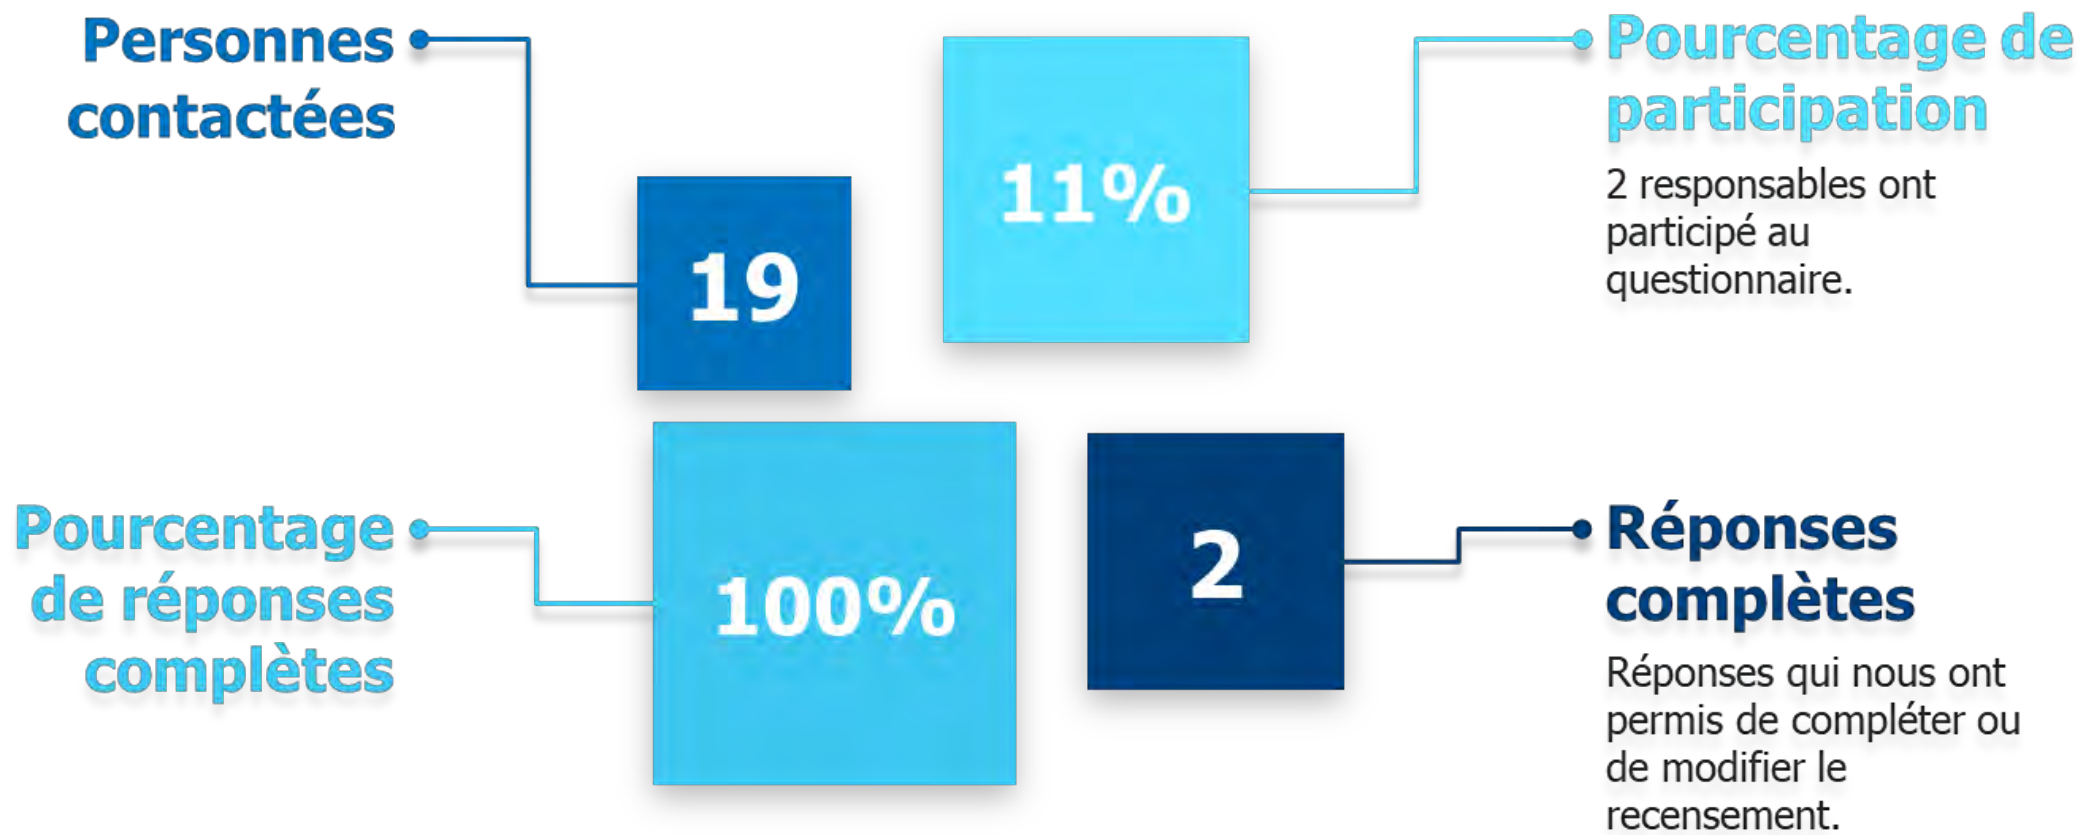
Personnes contactées

19

11%

Pourcentage de participation

2 responsables ont participé au questionnaire.

Pourcentage de réponses complètes

100%

2

Réponses complètes

Réponses qui nous ont permis de compléter ou de modifier le recensement.